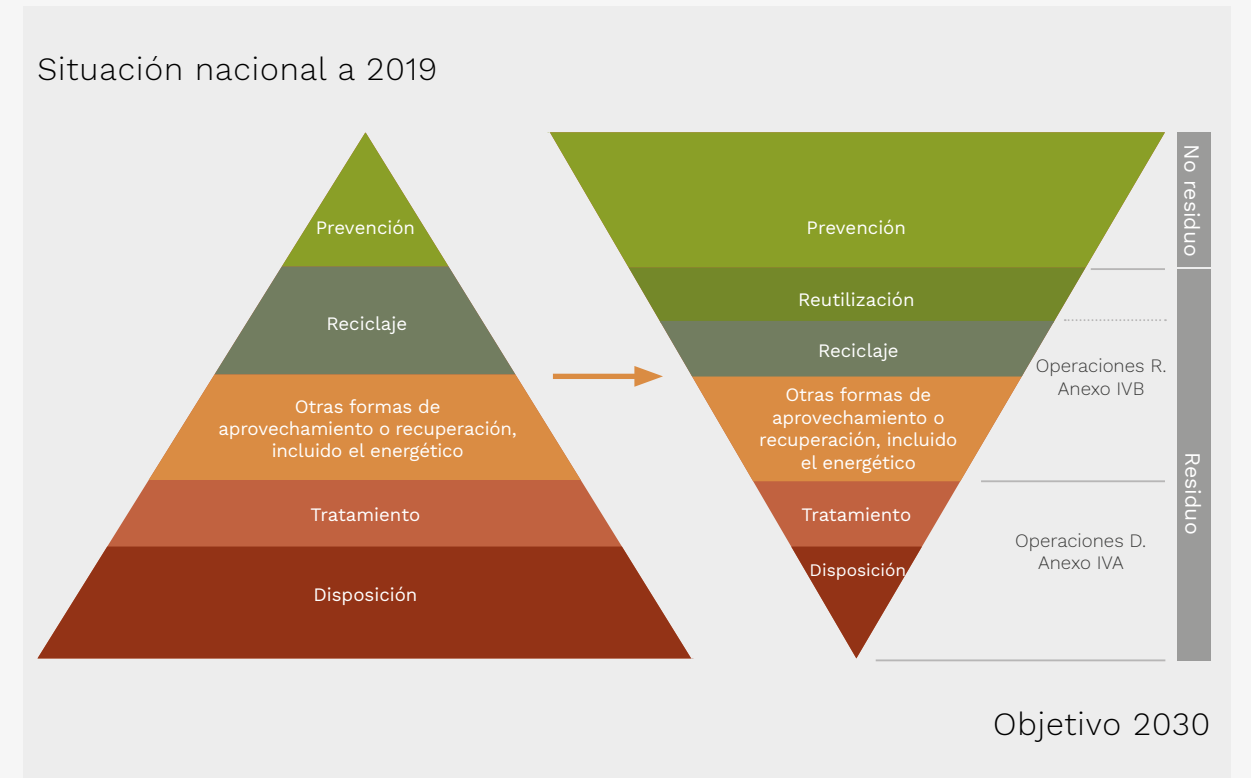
Situación nacional a 2019

Prevención

Reciclaje

Otras formas de aprovechamiento o recuperación, incluido el energético

Tratamiento

Disposición

Prevención

Reutilización

Reciclaje

Otras formas de aprovechamiento o recuperación, incluido el energético

Tratamiento

Disposición

No residuo

Operaciones R. Anexo IVB

Residuo

Operaciones D. Anexo IVA

Objetivo 2030